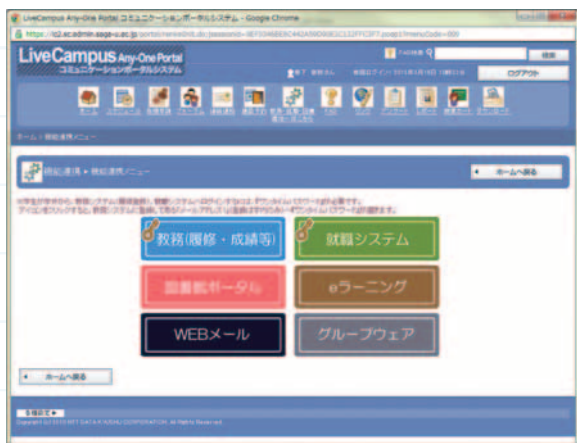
LiveCampus Any-One Portal コミュニケーションポータルシステム - Google Chrome

https://lc2.ac.admin.saga-u.ac.jp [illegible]

LiveCampus Any-One Portal
コミュニケーションポータルシステム

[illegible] 検索

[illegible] ログアウト

ホーム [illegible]

ホーム > 機能連携メニュー

機能連携 > 機能連携メニュー

ホームへ戻る

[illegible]
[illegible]

教務(履修・成績等)

就職システム

図書館ポータル

eラーニング

WEBメール

グループウェア

ホームへ戻る

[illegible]
Copyright (c) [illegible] All Rights Reserved.